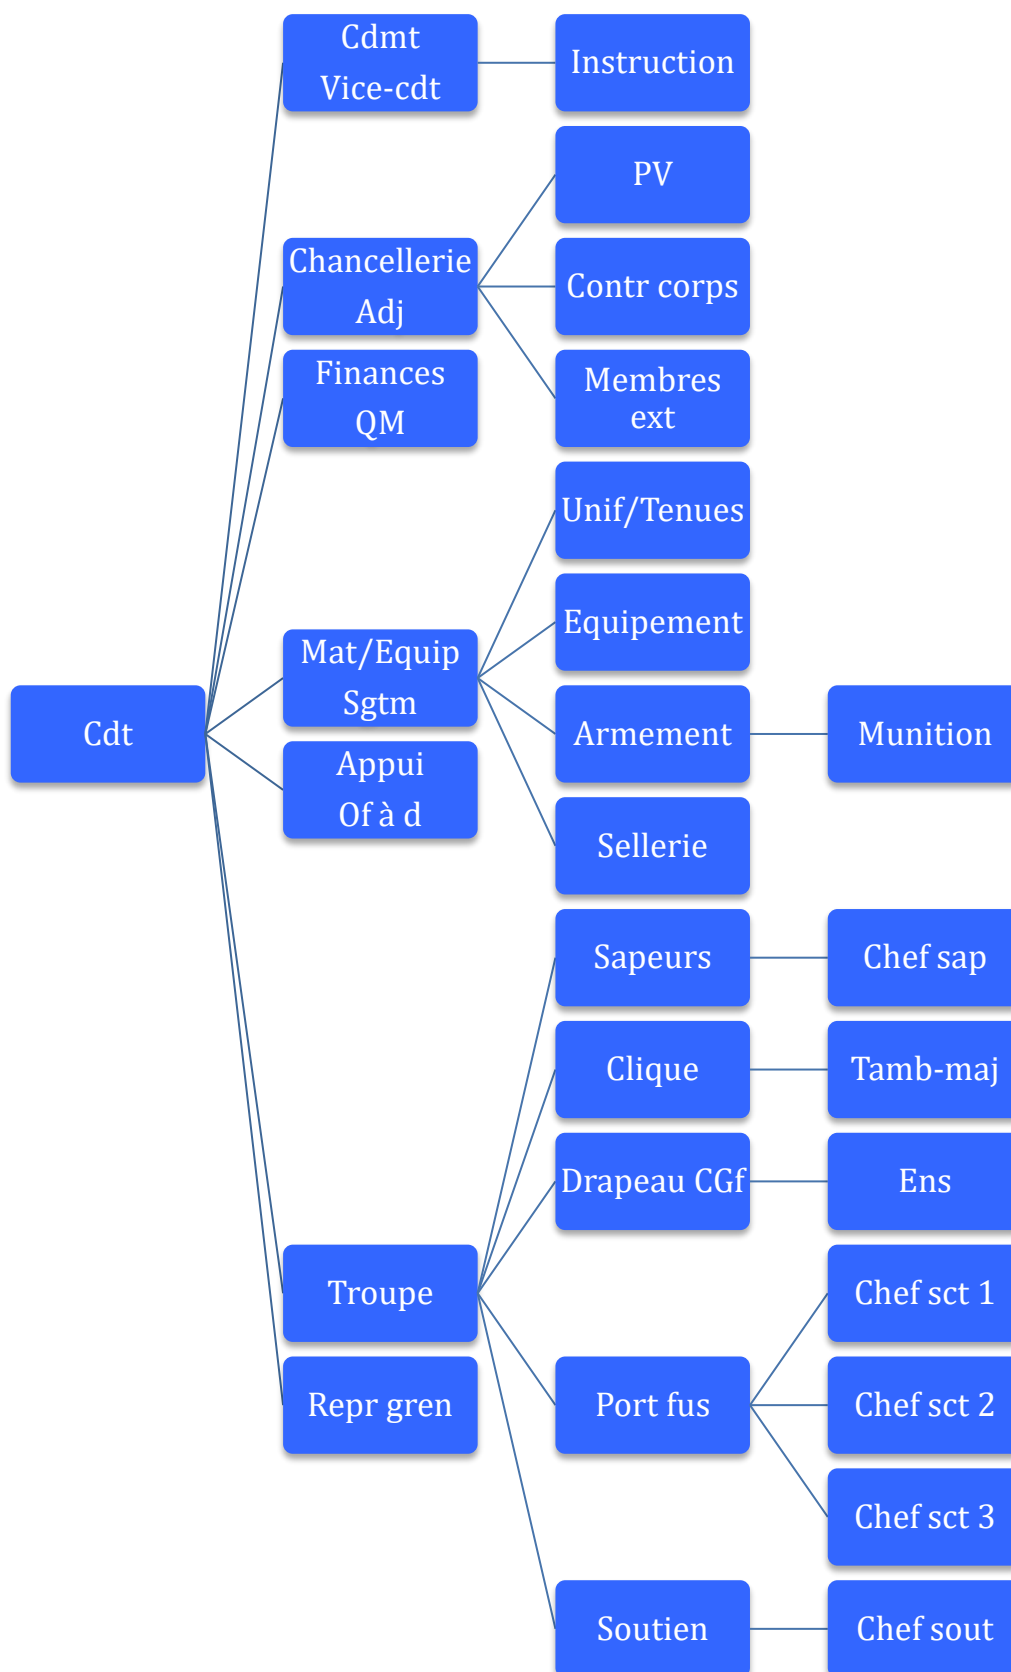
Cdt

Cdmt
Vice-cdt

Instruction

Chancellerie
Adj

PV

Contr corps

Membres ext

Finances
QM

Mat/Equip
Sgtm

Unif/Tenues

Equipement

Armement

Munition

Sellerie

Appui
Of à d

Troupe

Sapeurs

Chef sap

Clique

Tamb-maj

Drapeau CGf

Ens

Port fus

Chef sct 1

Chef sct 2

Chef sct 3

Soutien

Chef sout

Repr gren